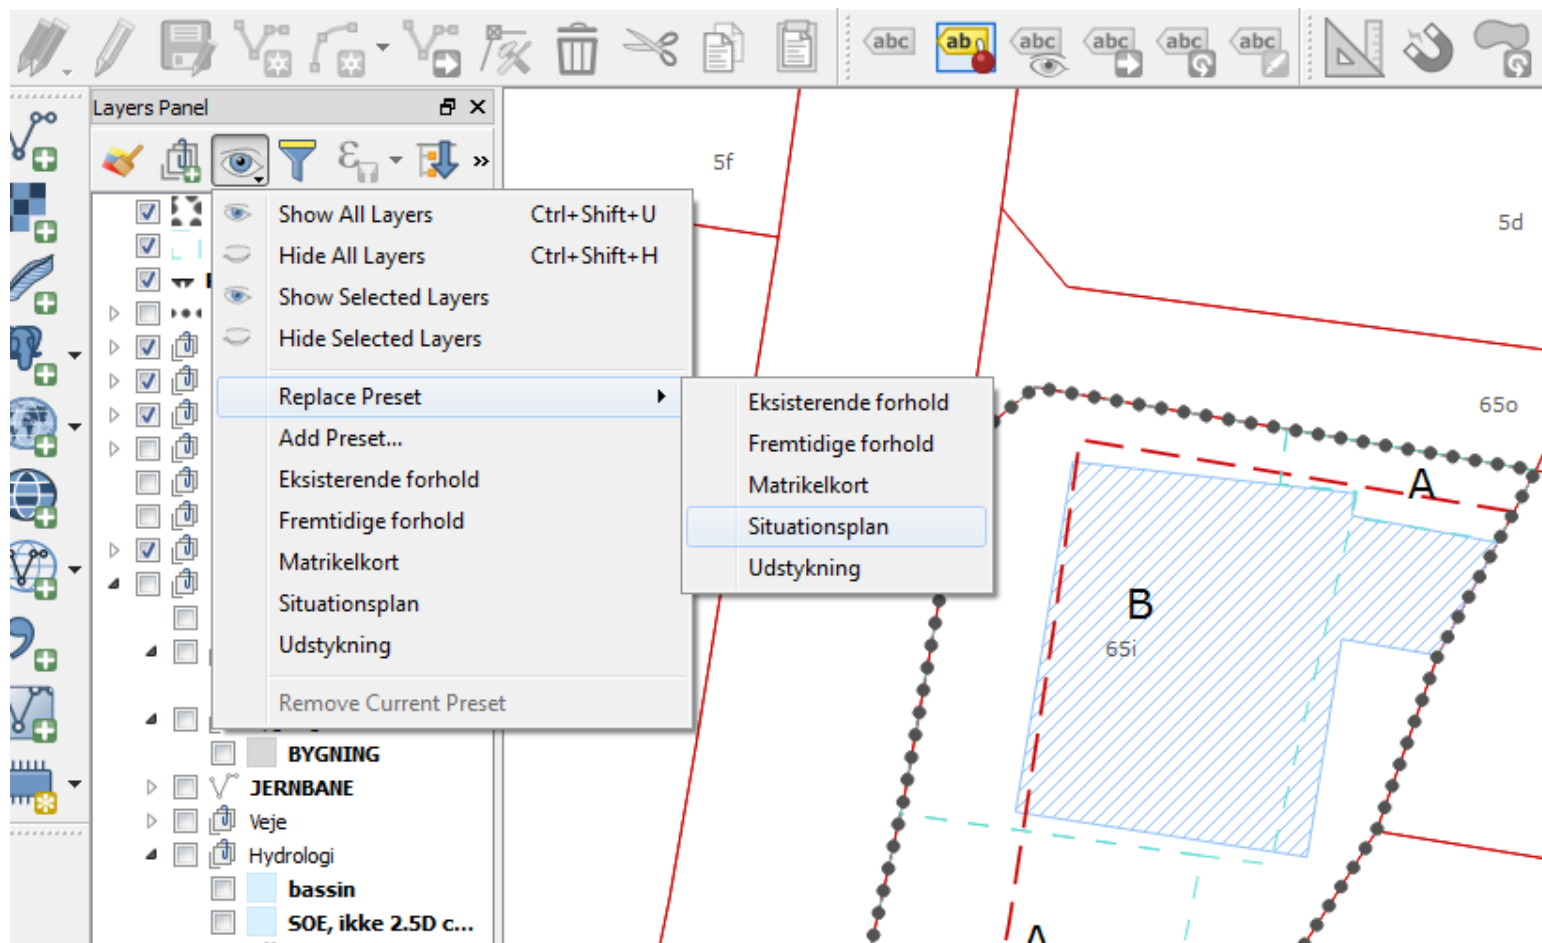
abc ab abc abc abc abc

Layers Panel

Show All Layers Ctrl+Shift+U
Hide All Layers Ctrl+Shift+H
Show Selected Layers
Hide Selected Layers
Replace Preset
Add Preset...
Eksisterende forhold
Fremtidige forhold
Matrikelkort
Situationsplan
Udstykning
Remove Current Preset

Eksisterende forhold
Fremtidige forhold
Matrikelkort
Situationsplan
Udstykning

BYGNING
JERNBANE
Veje
Hydrologi
bassin
SOE, ikke 2.5D c...

5f
5d
65o
A
B
65i
A